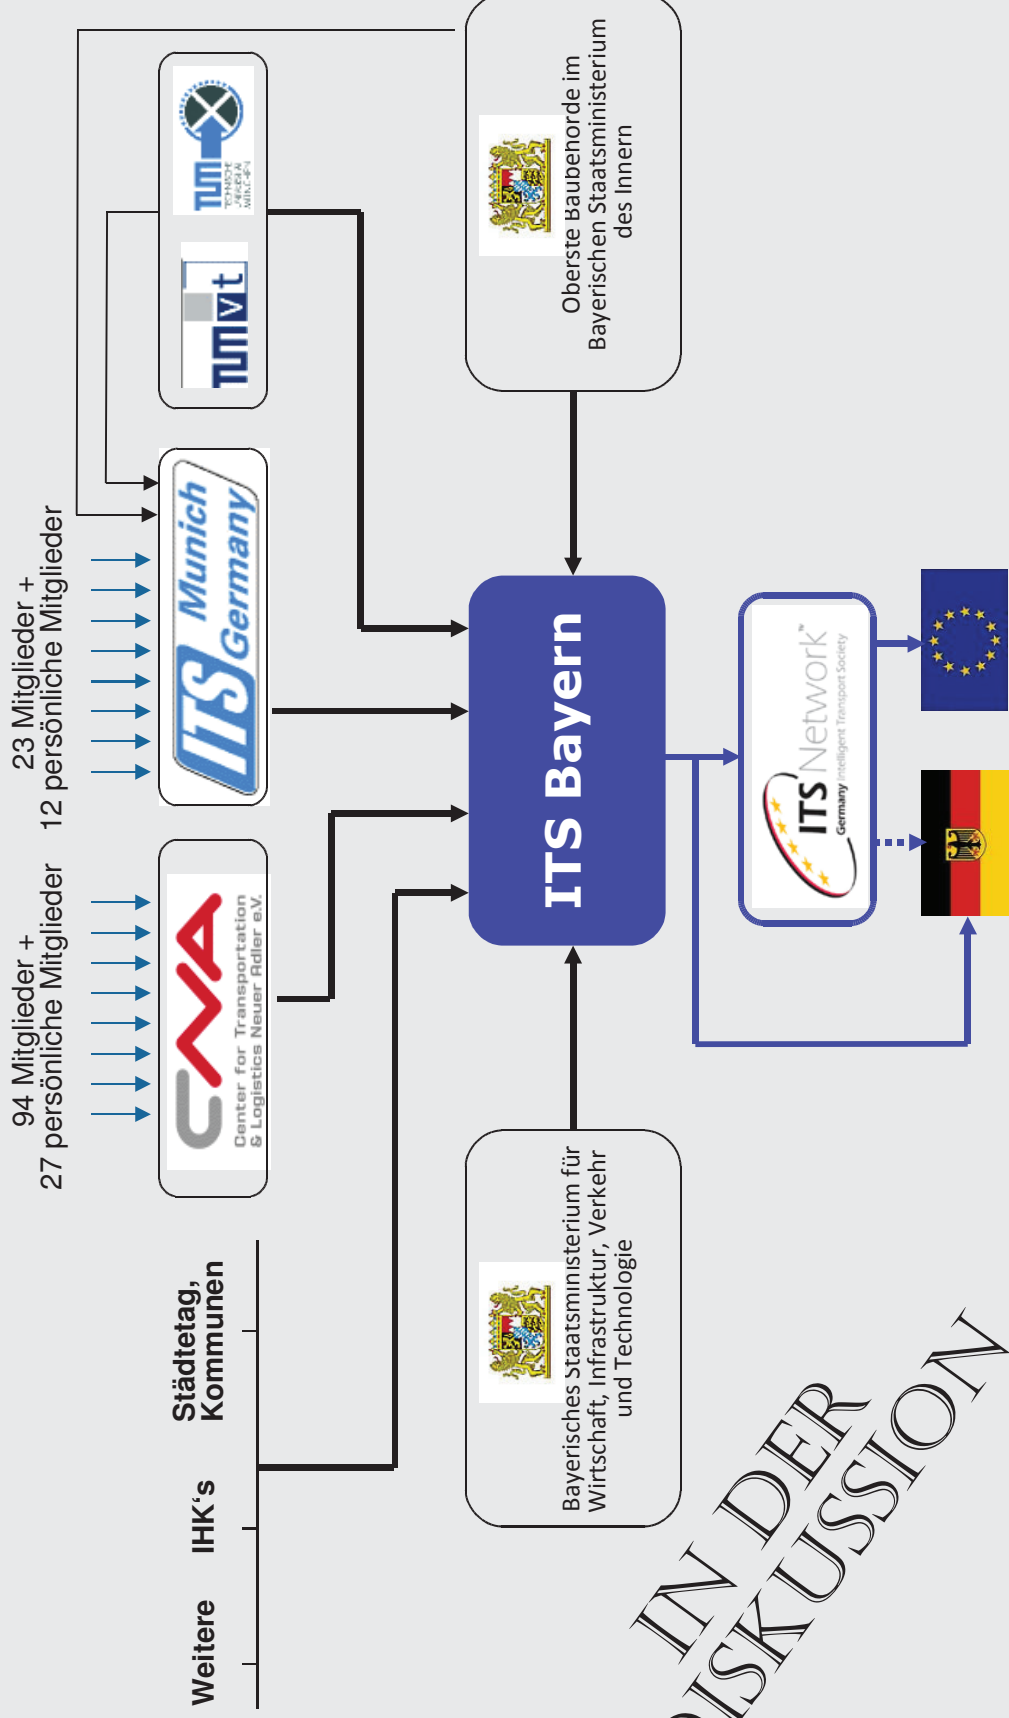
Oberste Baubehörde im Bayerischen Staatsministerium des Innern

TUM TECHNISCHE UNIVERSITÄT MÜNCHEN

TUM vt

23 Mitglieder +
12 persönliche Mitglieder

ITS Munich Germany

94 Mitglieder +
27 persönliche Mitglieder

CNA Center for Transportation & Logistics Neuer Adler e.V.

ITS Bayern

ITS Network™ Germany Intelligent Transport Society

Bayerisches Staatsministerium für Wirtschaft, Infrastruktur, Verkehr und Technologie

Städtetag, Kommunen

IHK´s

Weitere

IN DER
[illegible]ISKUSSION